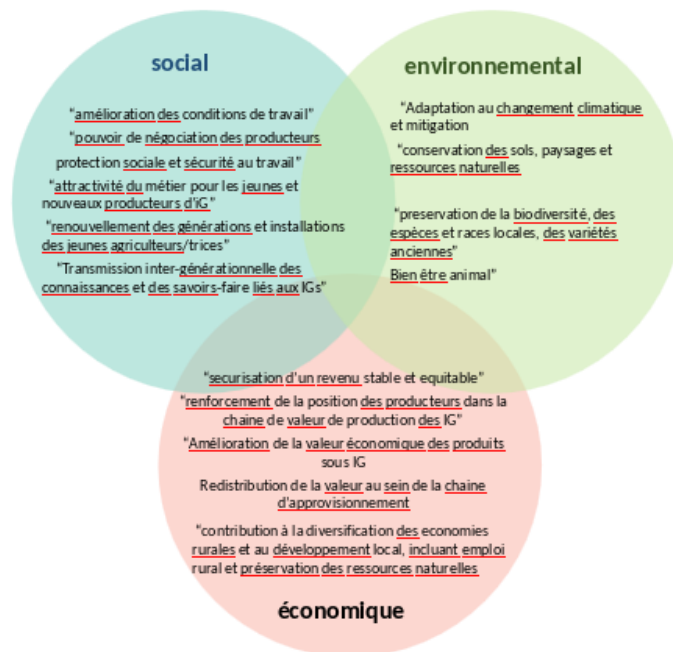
social

"amélioration des conditions de travail"

"pouvoir de négociation des producteurs

protection sociale et sécurité au travail"

"attractivité du métier pour les jeunes et nouveaux producteurs d'IG"

"renouvellement des générations et installations des jeunes agriculteurs/trices"

"Transmission inter-générationnelle des connaissances et des savoirs-faire liés aux IGs"

environnemental

"Adaptation au changement climatique et mitigation

"conservation des sols, paysages et ressources naturelles

"preservation de la biodiversité, des espèces et races locales, des variétés anciennes"

Bien être animal"

"securisation d'un revenu stable et equitable"

"renforcement de la position des producteurs dans la chaine de valeur de production des IG"

"Amélioration de la valeur économique des produits sous IG

Redistribution de la valeur au sein de la chaine d'approvisionnement

"contribution à la diversification des economies rurales et au développement local, incluant emploi rural et préservation des ressources naturelles

économique